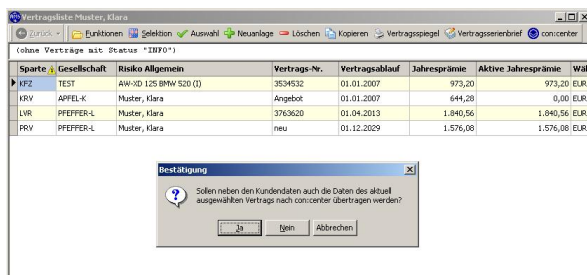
Vertragsliste Muster, Klara

Zurück | Funktionen | Selektion | Auswahl | Neuanlage | Löschen | Kopieren | Vertragsspiegel | Vertragsserienbrief | con:center

(ohne Verträge mit Status "INFO")

| Sparte | Gesellschaft | Risiko Allgemein | Vertrags-Nr. | Vertragsablauf | Jahresprämie | Aktive Jahresprämie | Wä |
|---|---|---|---|---|---|---|---|
| KFZ | TEST | AW-XD 125 BMW 520 (I) | 3534532 | 01.01.2007 | 973,20 | 973,20 | EUR |
| KRV | APFEL-K | Muster, Klara | Angebot | 01.01.2007 | 644,28 | 0,00 | EUR |
| LVR | PFEFFER-L | Muster, Klara | 3763620 | 01.04.2013 | 1.840,56 | 1.840,56 | EUR |
| PRV | PFEFFER-L | Muster, Klara | neu | 01.12.2029 | 1.576,08 | 1.576,08 | EUR |

Bestätigung

Sollen neben den Kundendaten auch die Daten des aktuell ausgewählten Vertrags nach con:center übertragen werden?

Ja | Nein | Abbrechen